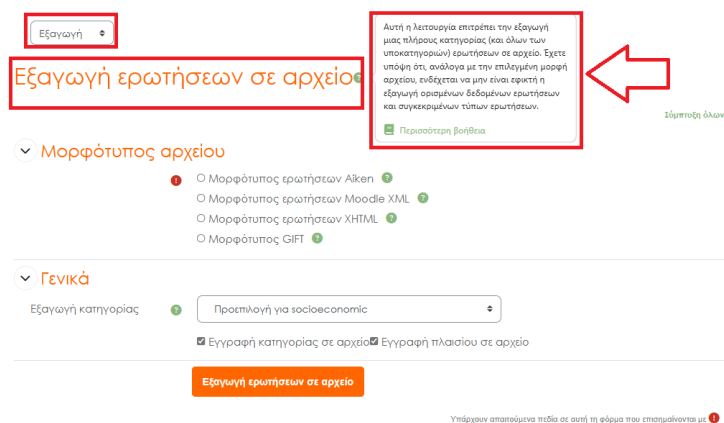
Εξαγωγή

Εξαγωγή ερωτήσεων σε αρχείο

Αυτή η λειτουργία επιτρέπει την εξαγωγή μιας πλήρους κατηγορίας (και όλων των υποκατηγοριών) ερωτήσεων σε αρχείο. Έχετε υπόψη ότι, ανάλογα με την επιλεγμένη μορφή αρχείου, ενδέχεται να μην είναι εφικτή η εξαγωγή ορισμένων δεδομένων ερωτήσεων και συγκεκριμένων τύπων ερωτήσεων.

Περισσότερη βοήθεια

Σύμπτυξη όλων

Μορφότυπος αρχείου

Μορφότυπος ερωτήσεων Aiken

Μορφότυπος ερωτήσεων Moodle XML

Μορφότυπος ερωτήσεων XHTML

Μορφότυπος GIFT

Γενικά

Εξαγωγή κατηγορίας

Προεπιλογή για socioeconomic

Εγγραφή κατηγορίας σε αρχείο

Εγγραφή πλαισίου σε αρχείο

Εξαγωγή ερωτήσεων σε αρχείο

Υπάρχουν απαιτούμενα πεδία σε αυτή τη φόρμα που επισημαίνονται με